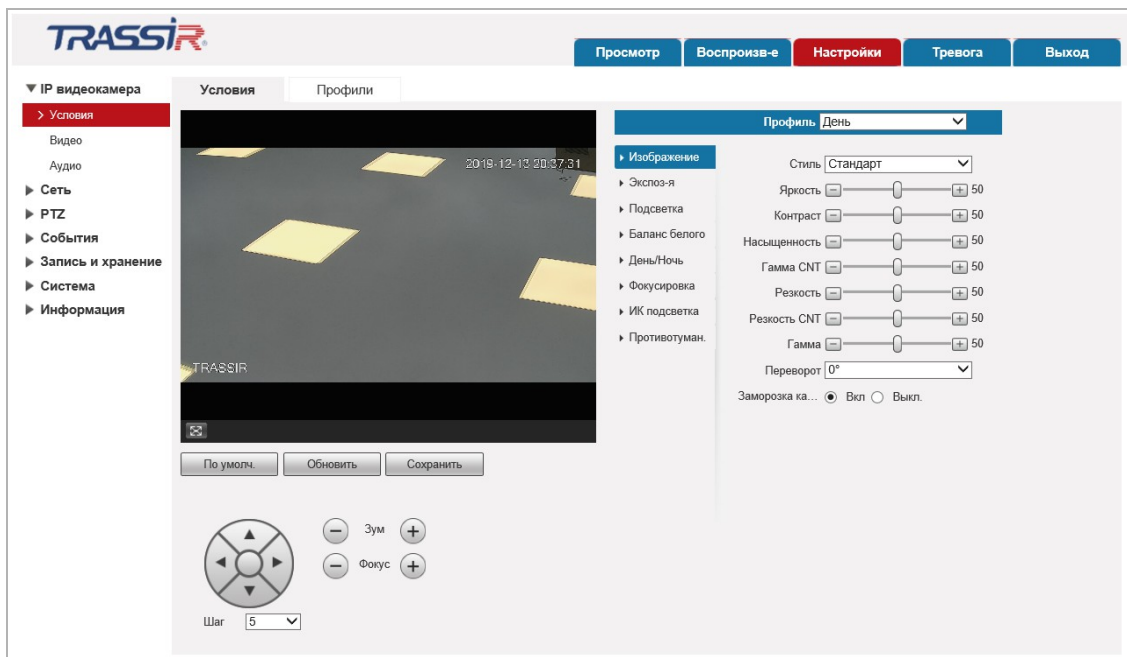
TRASSIR

Просмотр | Воспроизв-е | Настройки | Тревога | Выход

▼ IP видеокамера
> Условия
Видео
Аудио
▶ Сеть
▶ PTZ
▶ События
▶ Запись и хранение
▶ Система
▶ Информация

Условия | Профили

2019-12-13 20:37:31
TRASSIR

По умолч. | Обновить | Сохранить

Зум
Фокус
Шаг 5

Профиль День

▸ Изображение
▸ Экспоз-я
▸ Подсветка
▸ Баланс белого
▸ День/Ночь
▸ Фокусировка
▸ ИК подсветка
▸ Противотуман.

Стиль Стандарт
Яркость 50
Контраст 50
Насыщенность 50
Гамма CNT 50
Резкость 50
Резкость CNT 50
Гамма 50
Переворот 0°
Заморозка ка... Вкл Выкл.